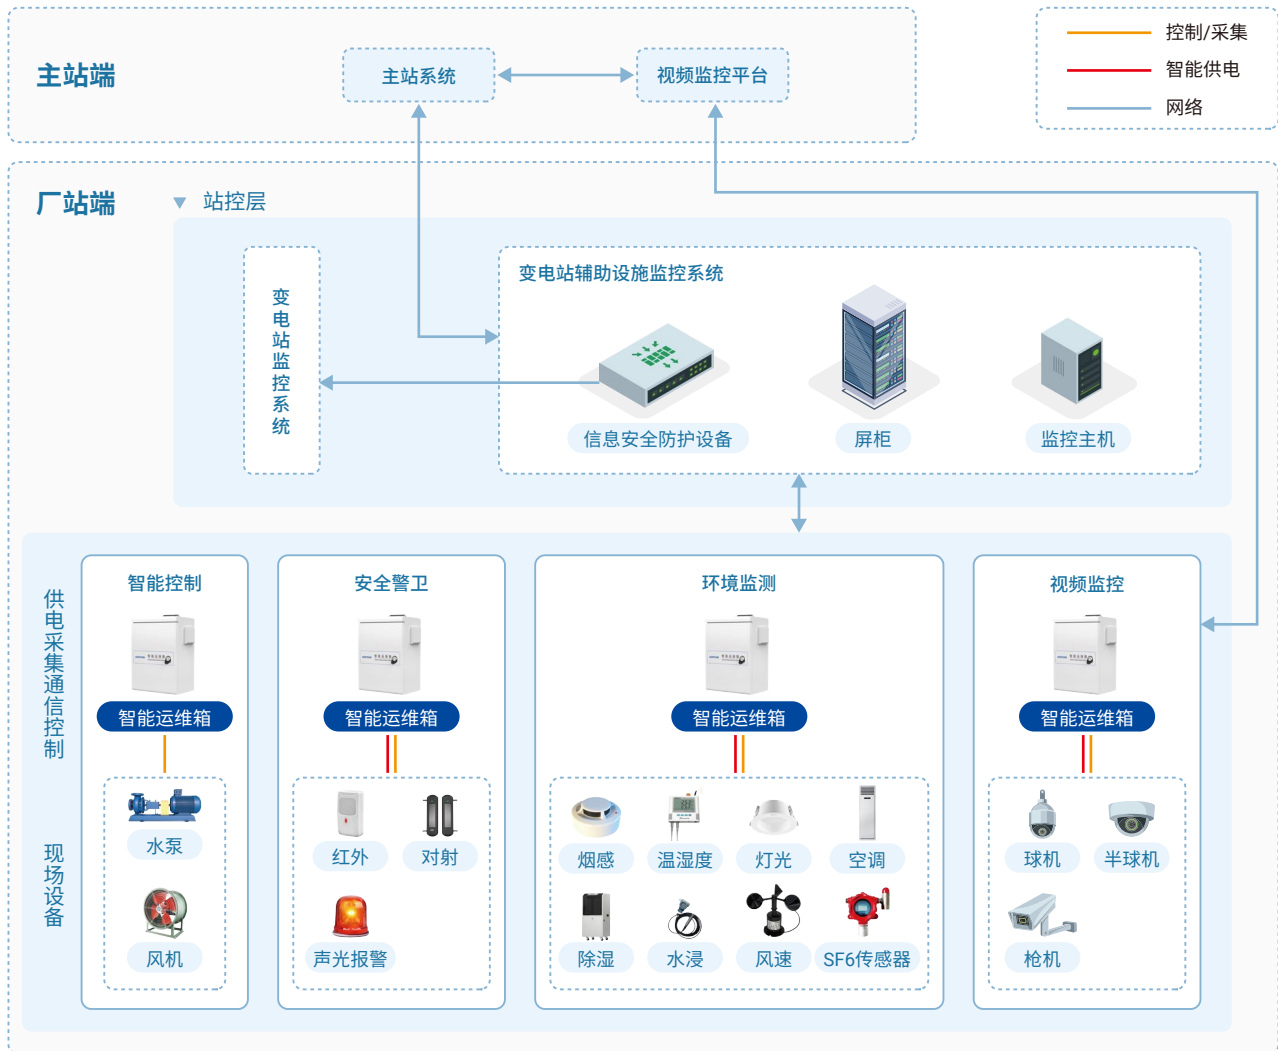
主站端

主站系统

视频监控平台

控制/采集

智能供电

网络

厂站端

站控层

变电站监控系统

变电站辅助设施监控系统

信息安全防护设备

屏柜

监控主机

供电采集通信控制

现场设备

智能控制

智能运维箱

水泵

风机

安全警卫

智能运维箱

红外

对射

声光报警

环境监测

智能运维箱

烟感

温湿度

灯光

空调

除湿

水浸

风速

SF6传感器

视频监控

智能运维箱

球机

半球机

枪机